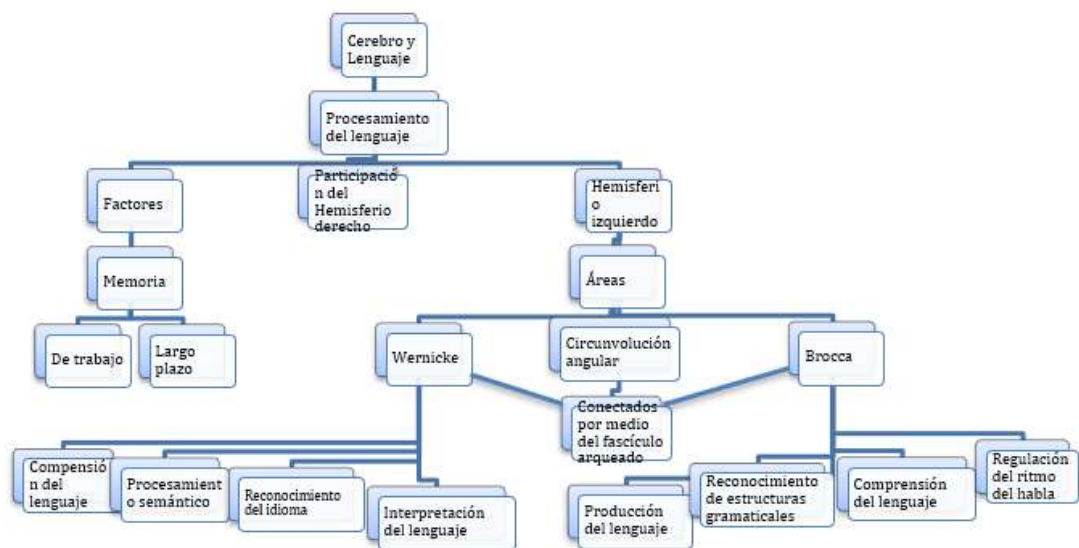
Cerebro y Lenguaje

Procesamiento del lenguaje

Factores

Participación del Hemisferio derecho

Hemisferio izquierdo

Memoria

De trabajo

Largo plazo

Áreas

Wernicke

Circunvolución angular

Brocca

Conectados por medio del fascículo arqueado

Compensión del lenguaje

Procesamiento semántico

Reconocimiento del idioma

Interpretación del lenguaje

Producción del lenguaje

Reconocimiento de estructuras gramaticales

Comprensión del lenguaje

Regulación del ritmo del habla